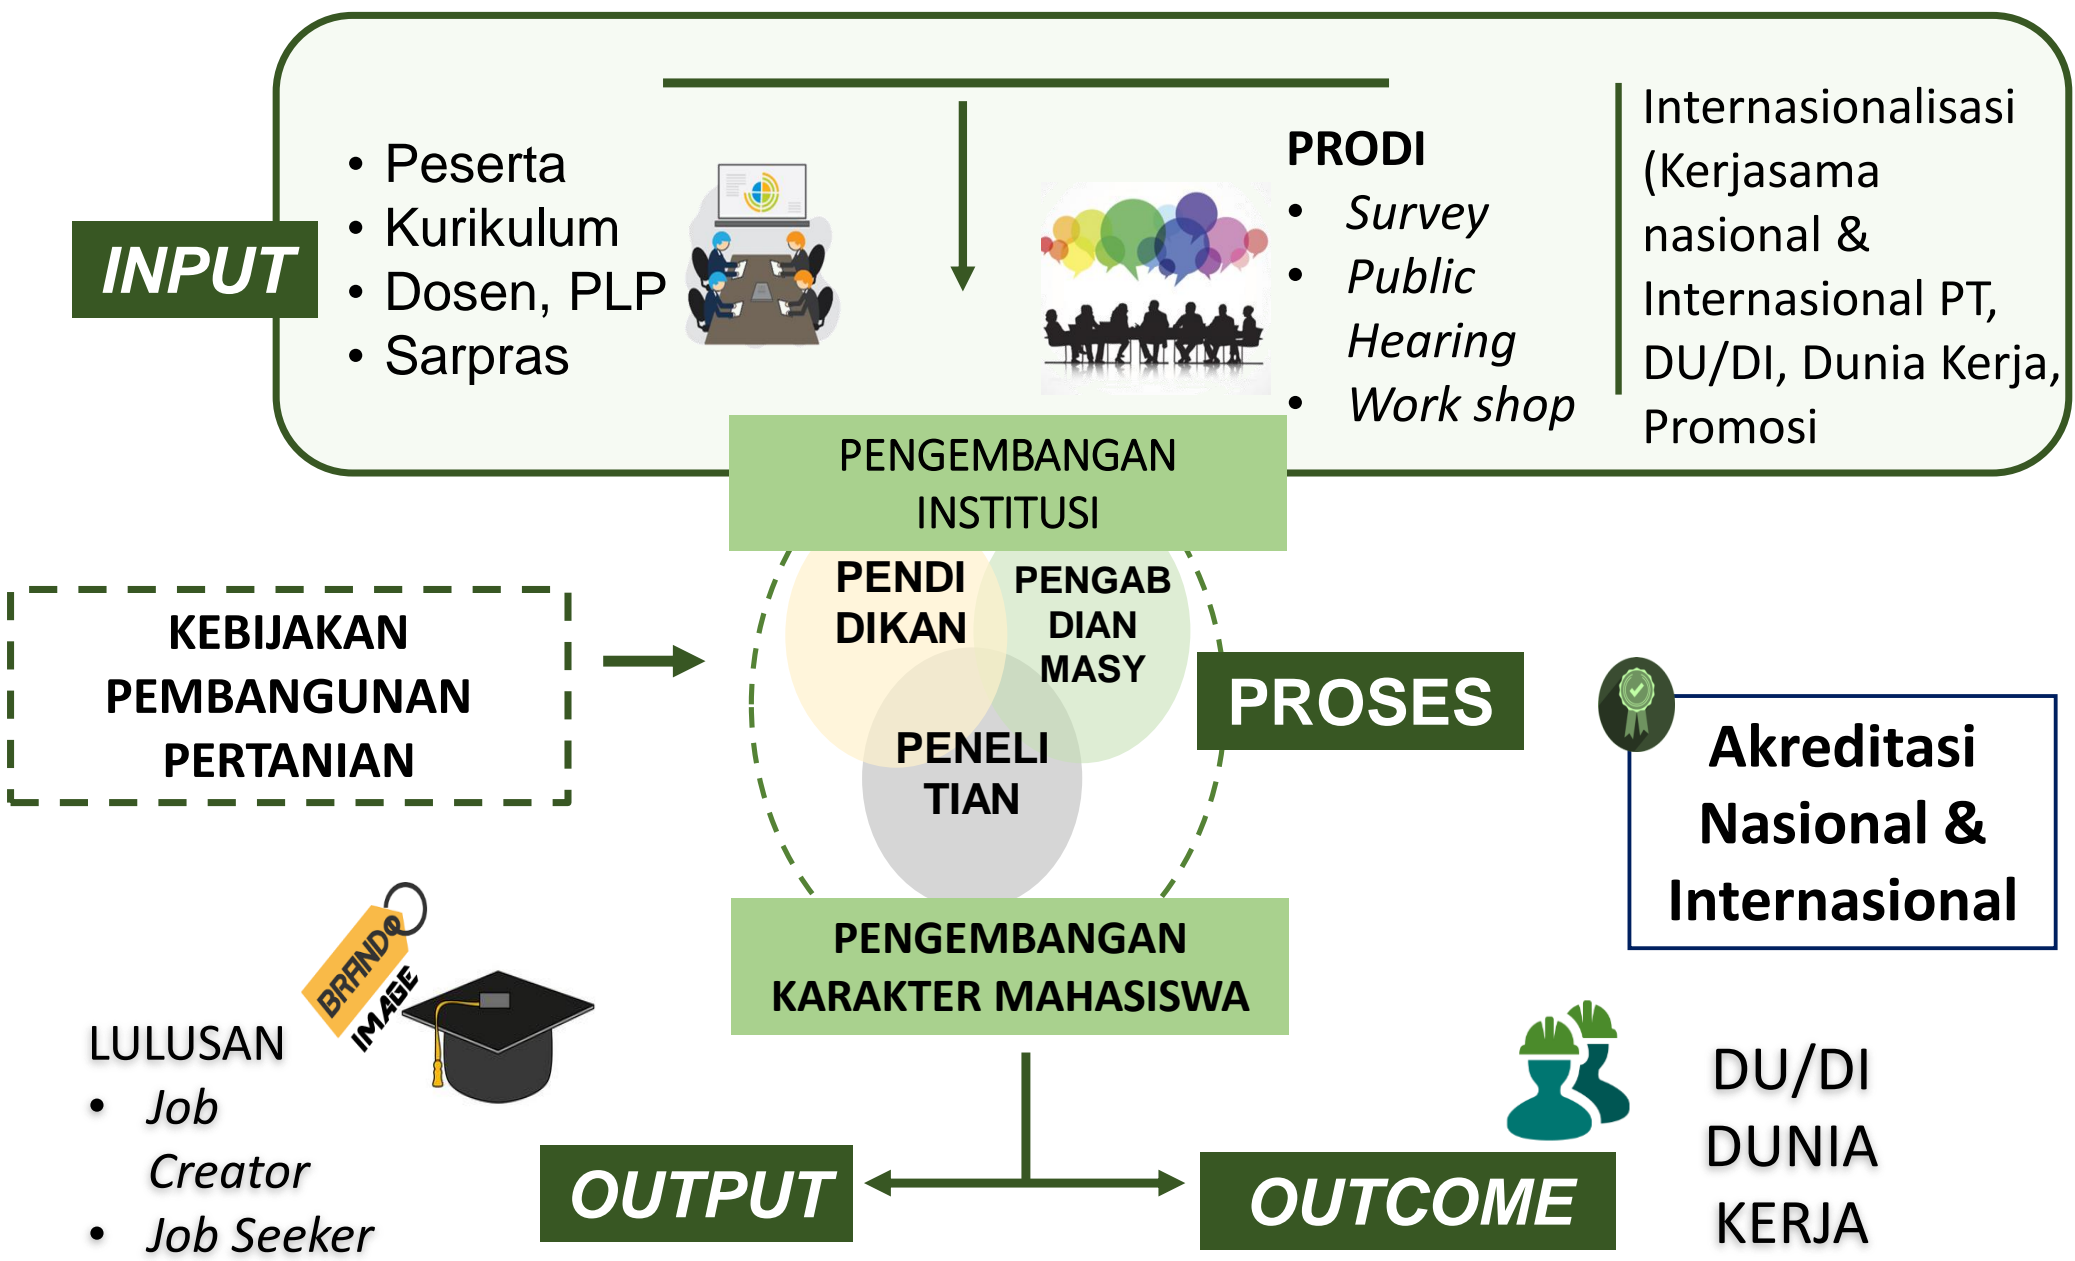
INPUT

• Peserta
• Kurikulum
• Dosen, PLP
• Sarpras

PRODI
• Survey
• Public Hearing
• Work shop

Internasionalisasi (Kerjasama nasional & Internasional PT, DU/DI, Dunia Kerja, Promosi

PENGEMBANGAN INSTITUSI

KEBIJAKAN PEMBANGUNAN PERTANIAN

PENDI DIKAN

PENGAB DIAN MASY

PENELI TIAN

PROSES

Akreditasi Nasional & Internasional

PENGEMBANGAN KARAKTER MAHASISWA

BRANDING IMAGE

LULUSAN
• Job Creator
• Job Seeker

OUTPUT

OUTCOME

DU/DI
DUNIA
KERJA